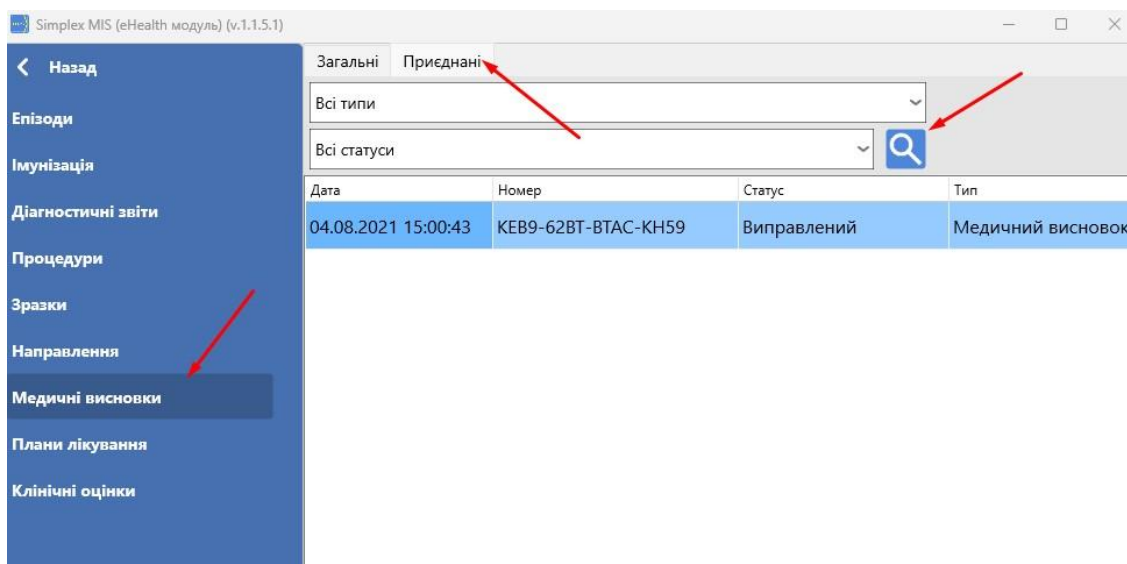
Simplex MIS (eHealth модуль) (v.1.1.5.1)

Назад
Епізоди
Імунізація
Діагностичні звіти
Процедури
Зразки
Направлення
Медичні висновки
Плани лікування
Клінічні оцінки

Загальні Приєднані

Всі типи
Всі статуси

| Дата | Номер | Статус | Тип |
|---|---|---|---|
| 04.08.2021 15:00:43 | KEB9-62BT-BTAC-KH59 | Виправлений | Медичний висновок |